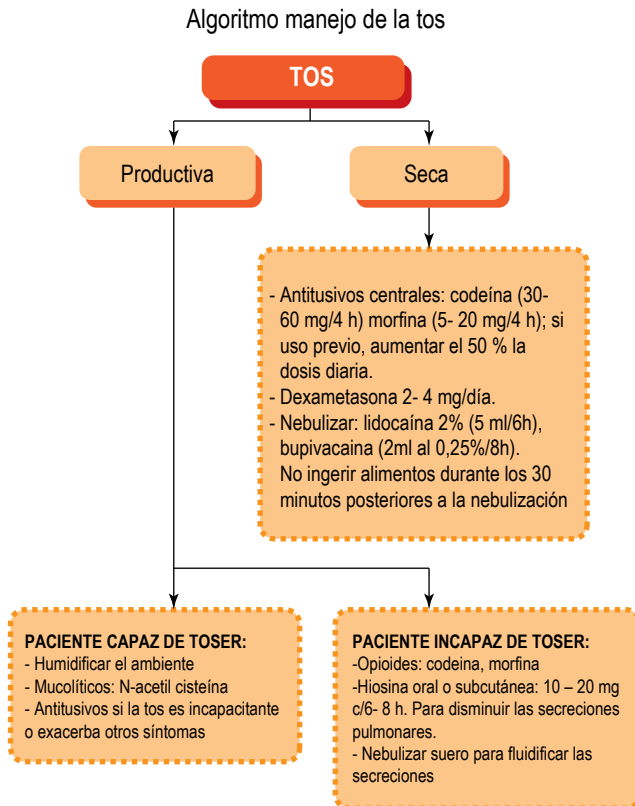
Algoritmo manejo de la tos

TOS

Productiva

Seca

- Antitusivos centrales: codeína (30-60 mg/4 h) morfina (5- 20 mg/4 h); si uso previo, aumentar el 50 % la dosis diaria.
- Dexametasona 2- 4 mg/día.
- Nebulizar: lidocaína 2% (5 ml/6h), bupivacaina (2ml al 0,25%/8h). No ingerir alimentos durante los 30 minutos posteriores a la nebulización

PACIENTE CAPAZ DE TOSER:
- Humidificar el ambiente
- Mucolíticos: N-acetil cisteína
- Antitusivos si la tos es incapacitante o exacerba otros síntomas

PACIENTE INCAPAZ DE TOSER:
-Opioides: codeina, morfina
-Hiosina oral o subcutánea: 10 – 20 mg c/6- 8 h. Para disminuir las secreciones pulmonares.
- Nebulizar suero para fluidificar las secreciones